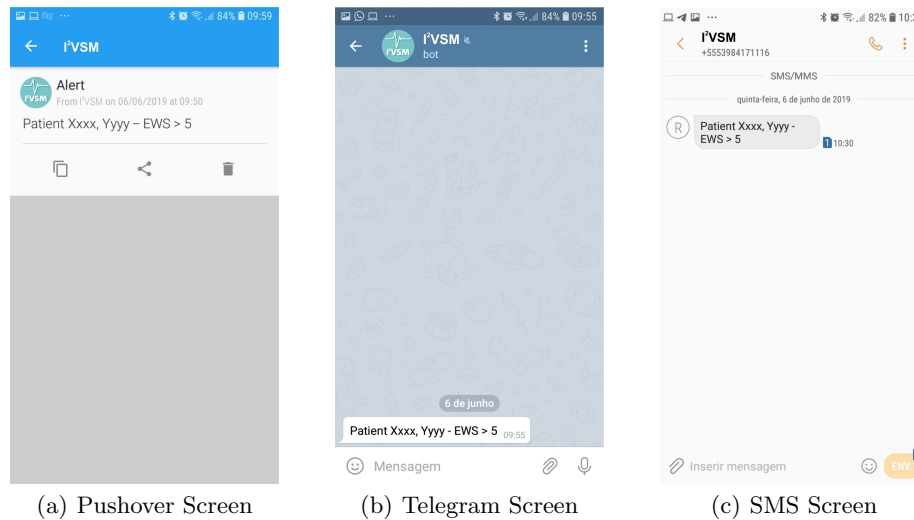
84% 09:59

I²VSM

Alert
From I²VSM on 06/06/2019 at 09:50

Patient Xxxx, Yyyy – EWS > 5

(a) Pushover Screen

84% 09:55

I²VSM
bot

6 de junho

Patient Xxxx, Yyyy - EWS > 5 09:55

Mensagem

(b) Telegram Screen

82% 10:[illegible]

I²VSM
+5553984171116

SMS/MMS

quinta-feira, 6 de junho de 2019

R

Patient Xxxx, Yyyy - EWS > 5

1 10:30

Inserir mensagem

ENV

(c) SMS Screen